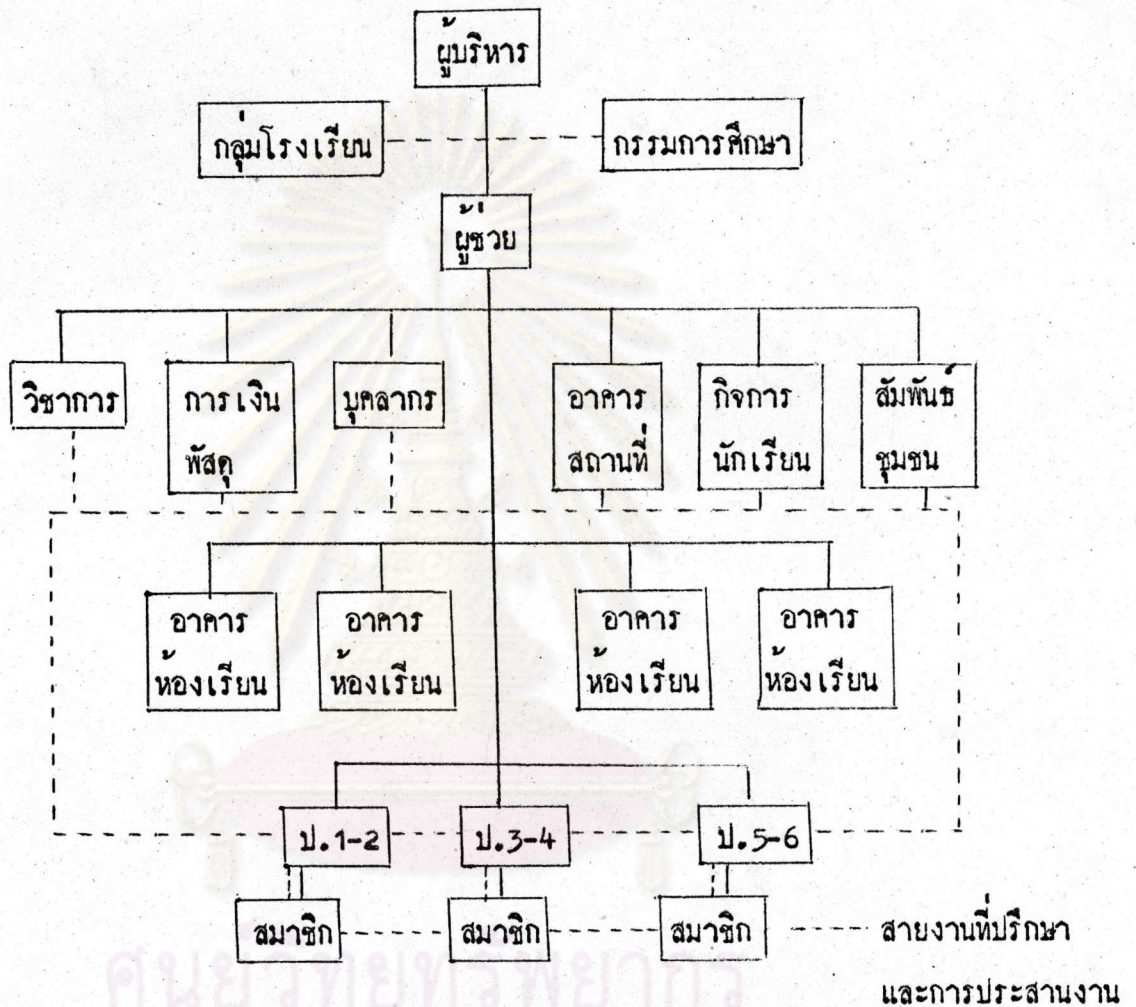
ผู้บริหาร

กลุ่มโรงเรียน

กรรมการศึกษา

ผู้ช่วย

วิชาการ

การเงิน พัสดุ

บุคลากร

อาคาร สถานที่

กิจการ นักเรียน

สัมพันธ์ ชุมชน

อาคาร ห้องเรียน

อาคาร ห้องเรียน

อาคาร ห้องเรียน

อาคาร ห้องเรียน

ป.1-2

ป.3-4

ป.5-6

สมาชิก

สมาชิก

สมาชิก

สายงานที่ปรึกษา และการประสานงาน

ศูนย์วิทยทรัพยากร